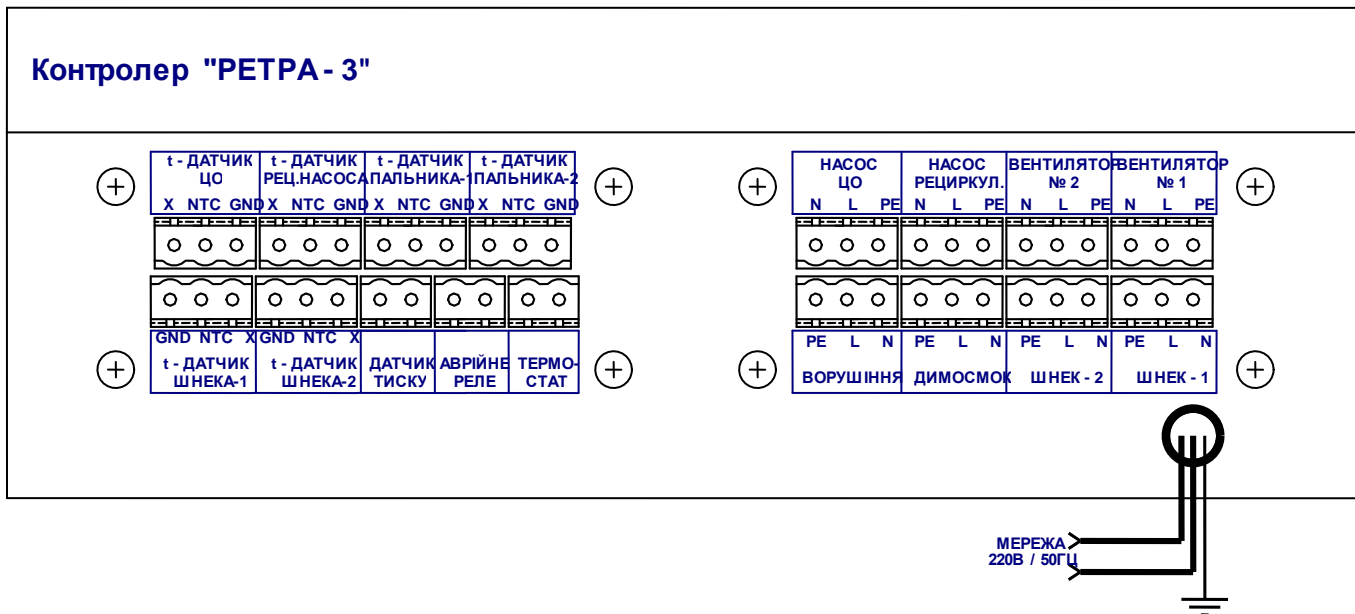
Контролер "РЕТРА - 3"

| t - ДАТЧИК ЦО | t - ДАТЧИК РЕЦ.НАСОСА | t - ДАТЧИК ПАЛЬНИКА-1 | t - ДАТЧИК ПАЛЬНИКА-2 |
|---|---|---|---|
| X NTC GND | X NTC GND | X NTC GND | X NTC GND |

| GND NTC X | GND NTC X | | | |
|---|---|---|---|---|
| t - ДАТЧИК ШНЕКА-1 | t - ДАТЧИК ШНЕКА-2 | ДАТЧИК ТИСКУ | АВРІЙНЕ РЕЛЕ | ТЕРМО-СТАТ |

| НАСОС ЦО | НАСОС РЕЦИРКУЛ. | ВЕНТИЛЯТОР № 2 | ВЕНТИЛЯТОР № 1 |
|---|---|---|---|
| N L PE | N L PE | N L PE | N L PE |

| PE L N | PE L N | PE L N | PE L N |
|---|---|---|---|
| ВОРУШІННЯ | ДИМОСМОК | ШНЕК - 2 | ШНЕК - 1 |

МЕРЕЖА
220В / 50ГЦ